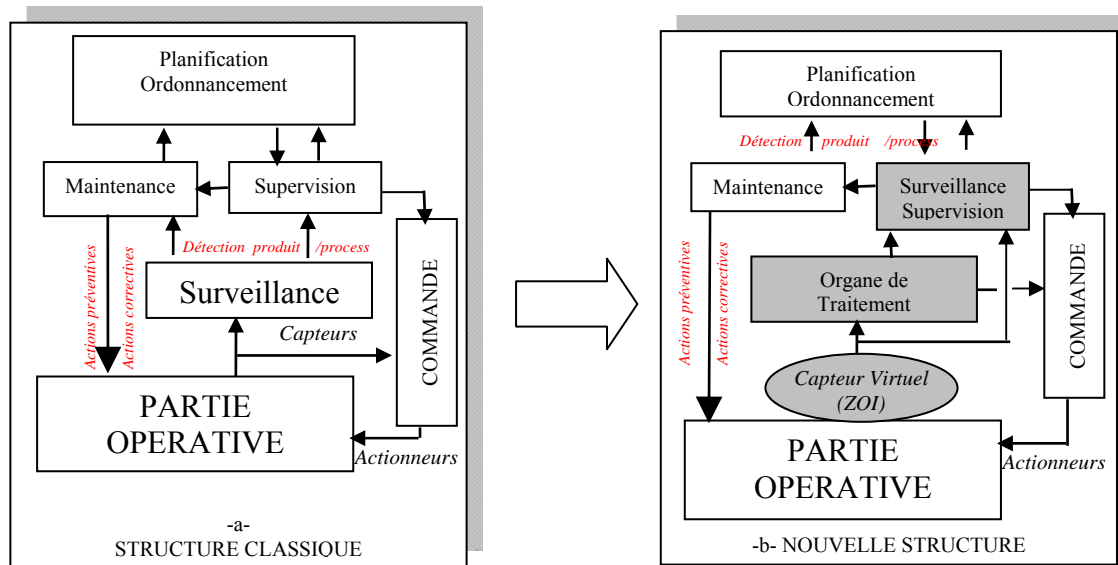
Planification Ordonnancement

Maintenance

Supervision

Détection produit /process

Actions préventives

Actions correctives

Surveillance

COMMANDE

Capteurs

PARTIE OPERATIVE

Actionneurs

-a-
STRUCTURE CLASSIQUE

Planification Ordonnancement

Détection produit /process

Maintenance

Surveillance Supervision

Actions préventives

Actions correctives

Organe de Traitement

COMMANDE

Capteur Virtuel (ZOI)

PARTIE OPERATIVE

Actionneurs

-b- NOUVELLE STRUCTURE